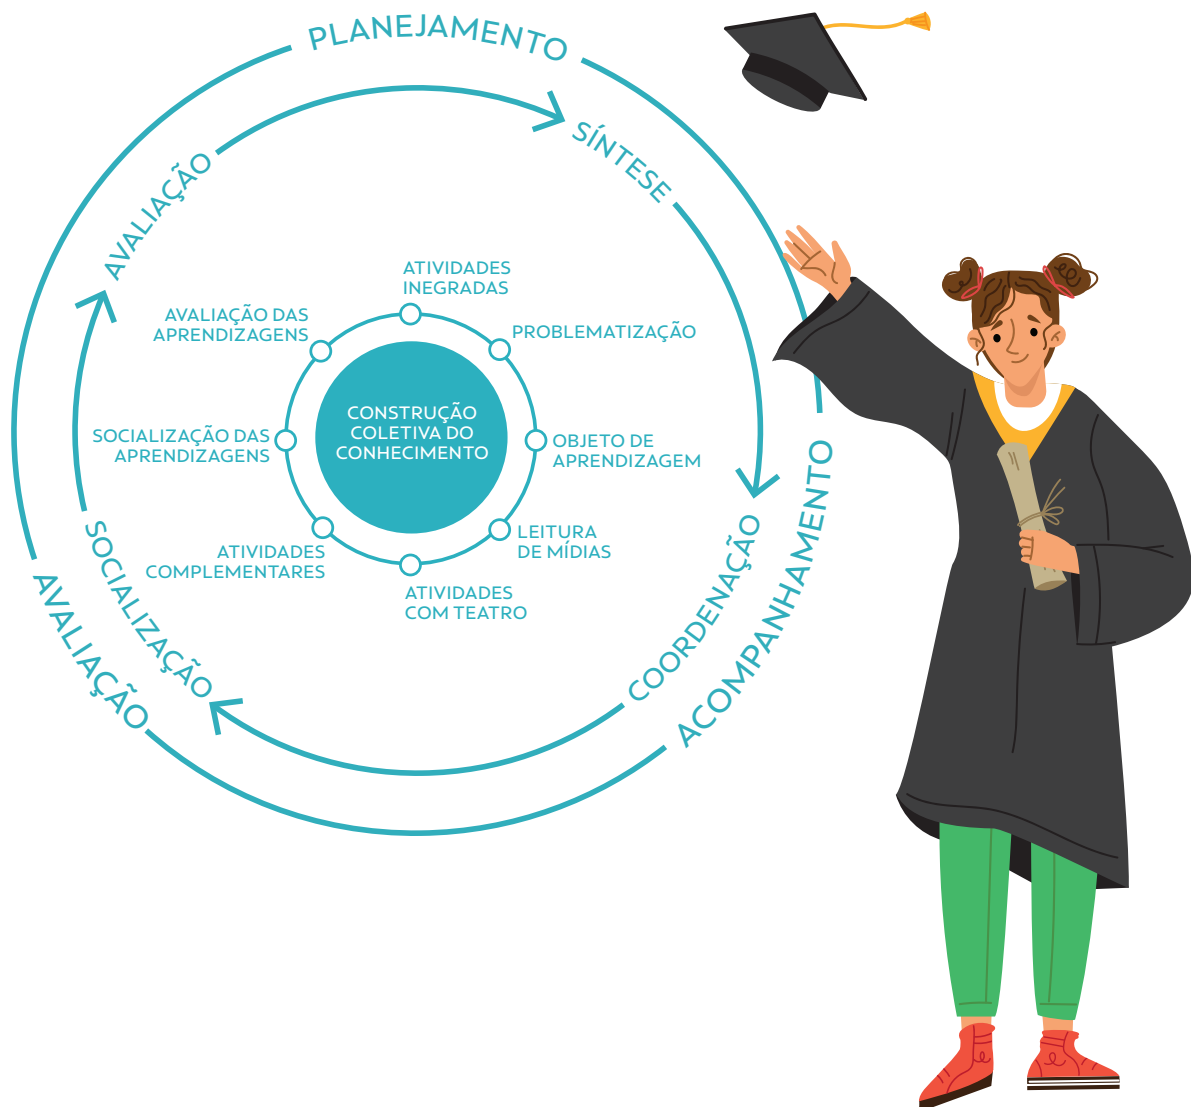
PLANEJAMENTO

SÍNTESE

AVALIAÇÃO

ATIVIDADES INEGRADAS

AVALIAÇÃO DAS APRENDIZAGENS

PROBLEMATIZAÇÃO

CONSTRUÇÃO COLETIVA DO CONHECIMENTO

SOCIALIZAÇÃO DAS APRENDIZAGENS

OBJETO DE APRENDIZAGEM

LEITURA DE MÍDIAS

ATIVIDADES COMPLEMENTARES

ATIVIDADES COM TEATRO

COORDENAÇÃO

ACOMPANHAMENTO

SOCIALIZAÇÃO

AVALIAÇÃO